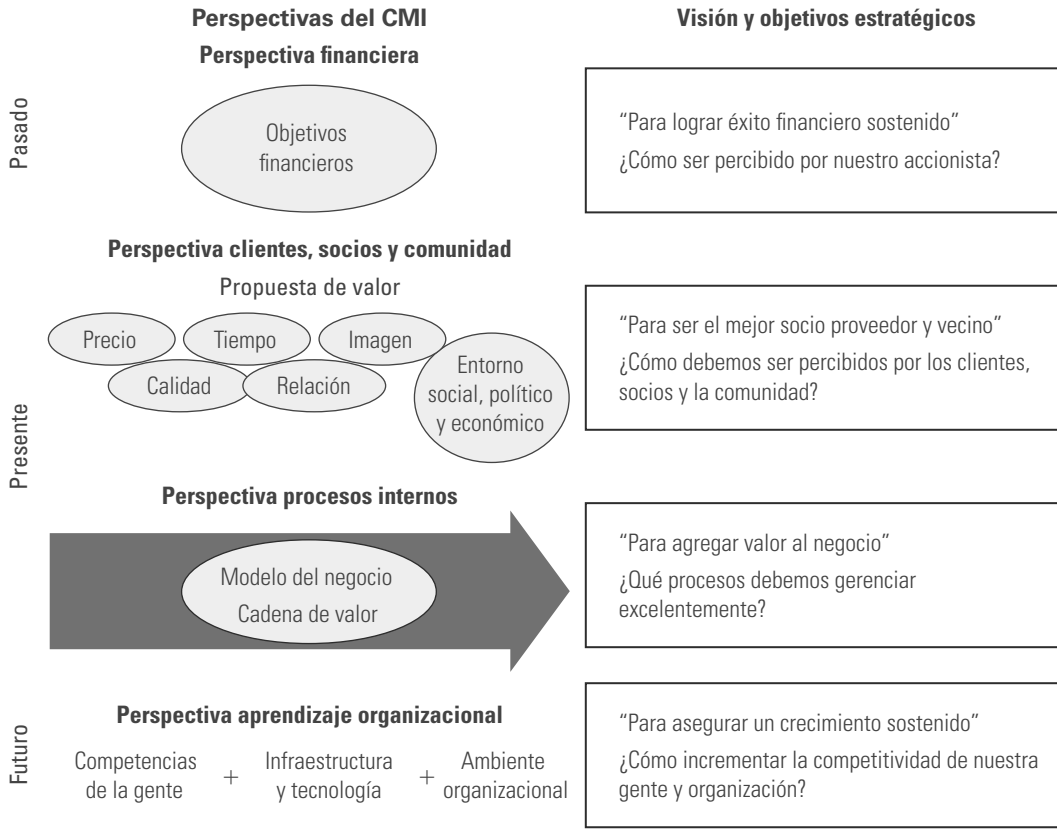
Perspectivas del CMI

Visión y objetivos estratégicos

Pasado

Perspectiva financiera

Objetivos financieros

"Para lograr éxito financiero sostenido"
¿Cómo ser percibido por nuestro accionista?

Presente

Perspectiva clientes, socios y comunidad

Propuesta de valor

Precio

Tiempo

Imagen

Calidad

Relación

Entorno social, político y económico

"Para ser el mejor socio proveedor y vecino"
¿Cómo debemos ser percibidos por los clientes, socios y la comunidad?

Perspectiva procesos internos

Modelo del negocio
Cadena de valor

"Para agregar valor al negocio"
¿Qué procesos debemos gerenciar excelentemente?

Futuro

Perspectiva aprendizaje organizacional

Competencias de la gente + Infraestructura y tecnología + Ambiente organizacional

"Para asegurar un crecimiento sostenido"
¿Cómo incrementar la competitividad de nuestra gente y organización?